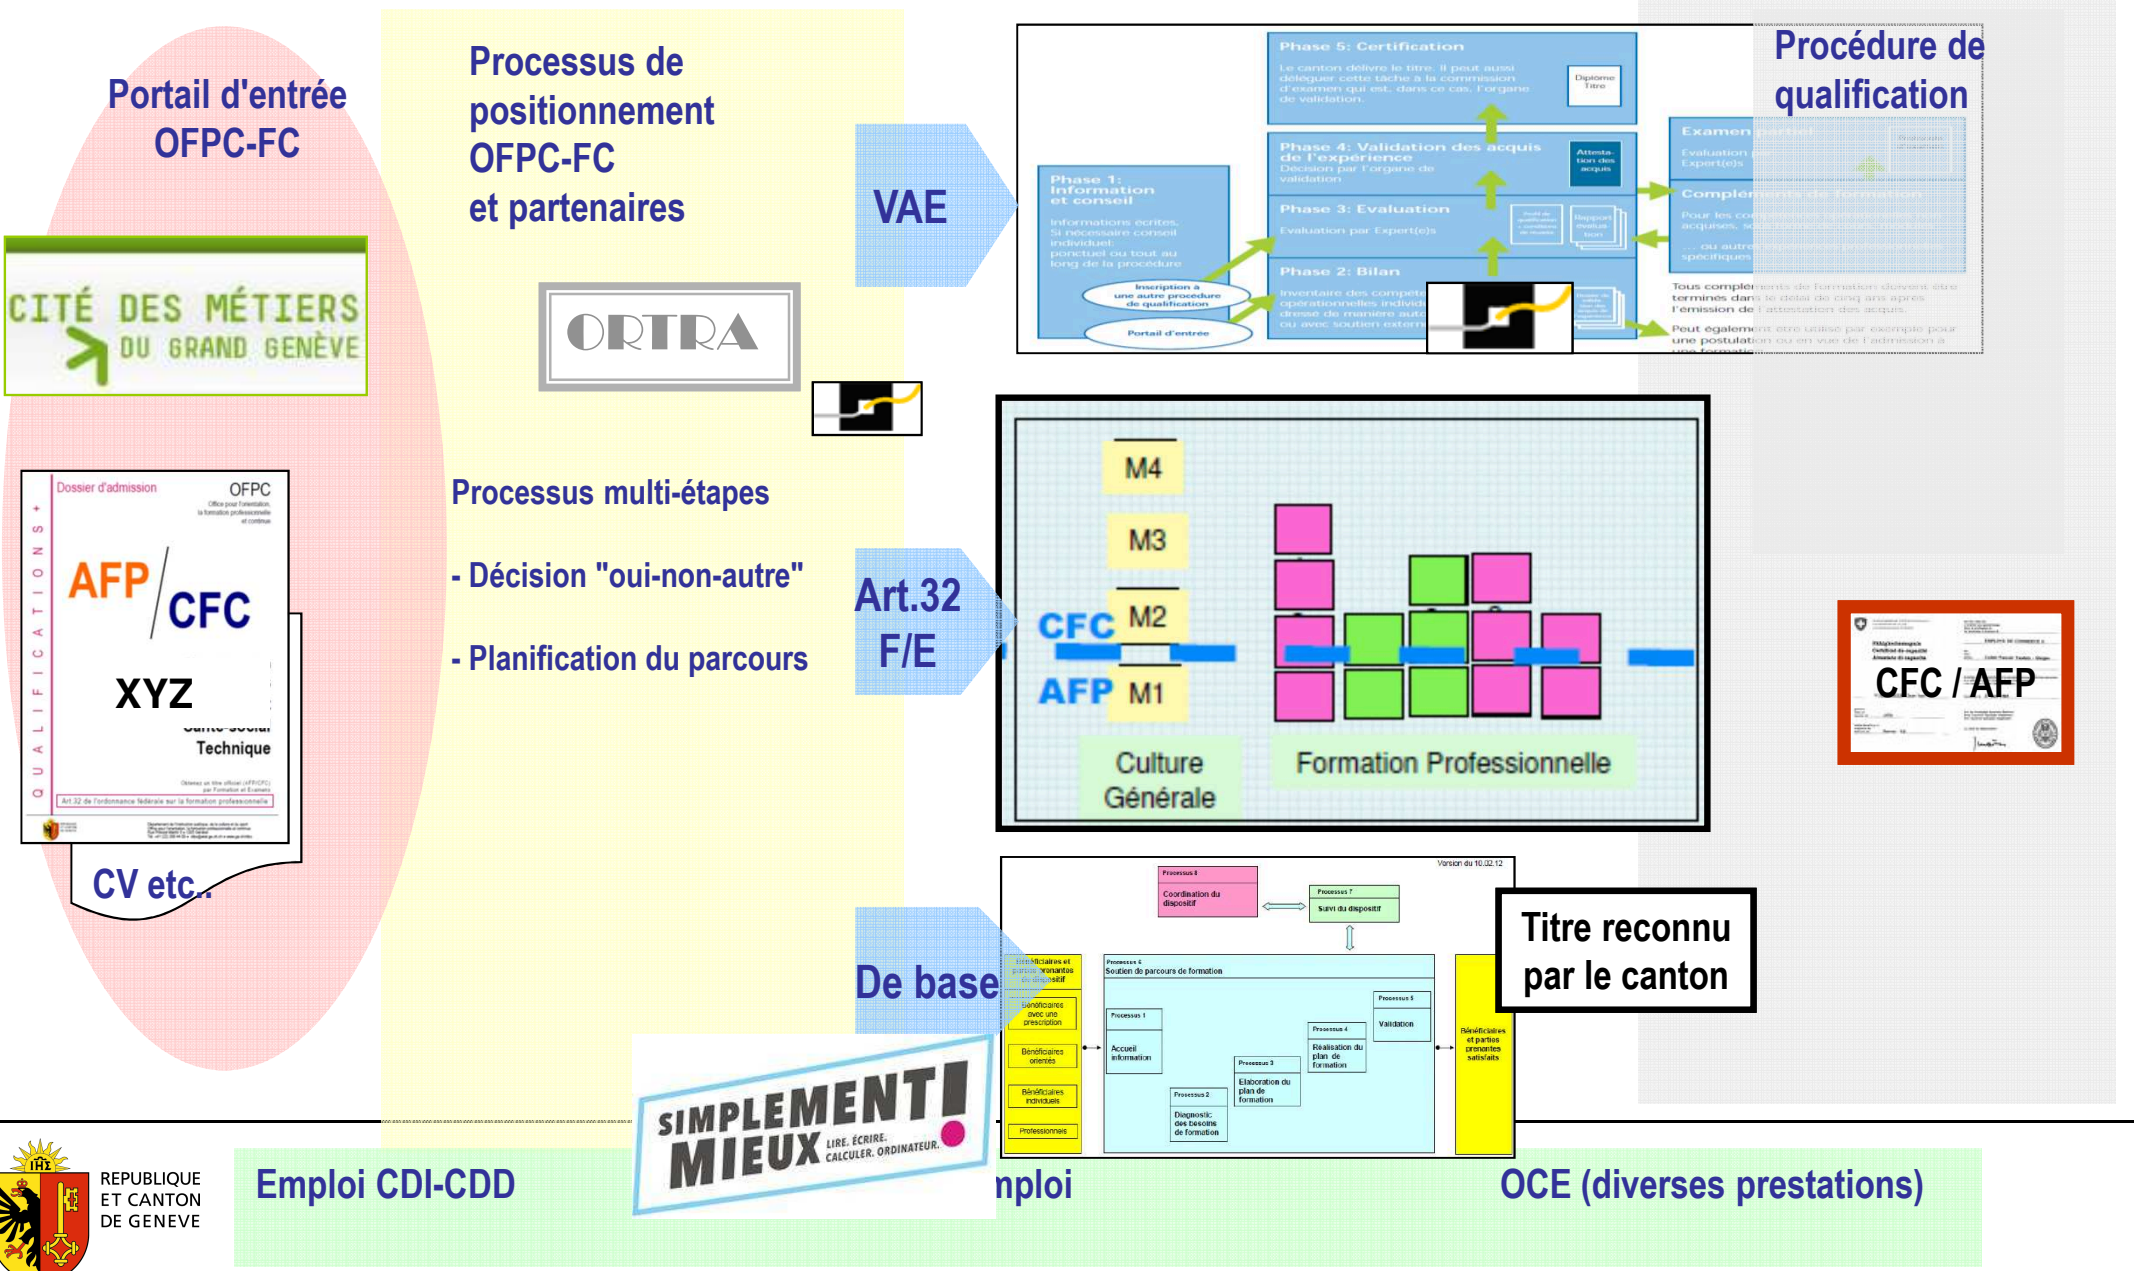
Portail d'entrée OFPC-FC

CITÉ DES MÉTIERS DU GRAND GENÈVE

Dossier d'admission OFPC

AFP / CFC

XYZ

Technique

QUALIFICATIONS+

CV etc..

Processus de positionnement OFPC-FC et partenaires

ORTRA

Processus multi-étapes

- Décision "oui-non-autre"

- Planification du parcours

VAE

Art.32 F/E

De base

Phase 5: Certification

Le canton délivre le titre. Il peut aussi déléguer cette tâche à la commission d'examen qui est, dans ce cas, l'organe de validation.

Diplôme Titre

Phase 4: Validation des acquis de l'expérience

Décision par l'organe de validation

Attestation des acquis

Phase 3: Evaluation

Evaluation par Expert(s)

Phase 2: Bilan

Phase 1: Information et conseil

Informations écrites. Si nécessaire conseil individuel: ponctuel ou tout au long de la procédure

Inscription à une autre procédure de qualification

Portail d'entrée

Procédure de qualification

Examen partiel

Compléments de formation

Tous compléments de formation doivent être terminés dans le délai de cinq ans après l'émission de l'attestation des acquis.

M4

M3

M2

M1

CFC

AFP

Culture Générale

Formation Professionnelle

CFC / AFP

Titre reconnu par le canton

Version du 10.02.12

Processus 8

Coordination du dispositif

Processus 7

Suivi du dispositif

Processus 6

Soutien du parcours de formation

Processus 1

Accueil information

Processus 2

Diagnostic des besoins de formation

Processus 3

Elaboration du plan de formation

Processus 4

Réalisation du plan de formation

Processus 5

Validation

Bénéficiaires et parties prenantes du dispositif

Bénéficiaires avec une prescription

Bénéficiaires orientés

Bénéficiaires individuels

Professionnels

Bénéficiaires et parties prenantes satisfaits

SIMPLEMENT MIEUX LIRE. ÉCRIRE. CALCULER. ORDINATEUR.

REPUBLIQUE ET CANTON DE GENEVE

Emploi CDI-CDD

nploi

OCE (diverses prestations)